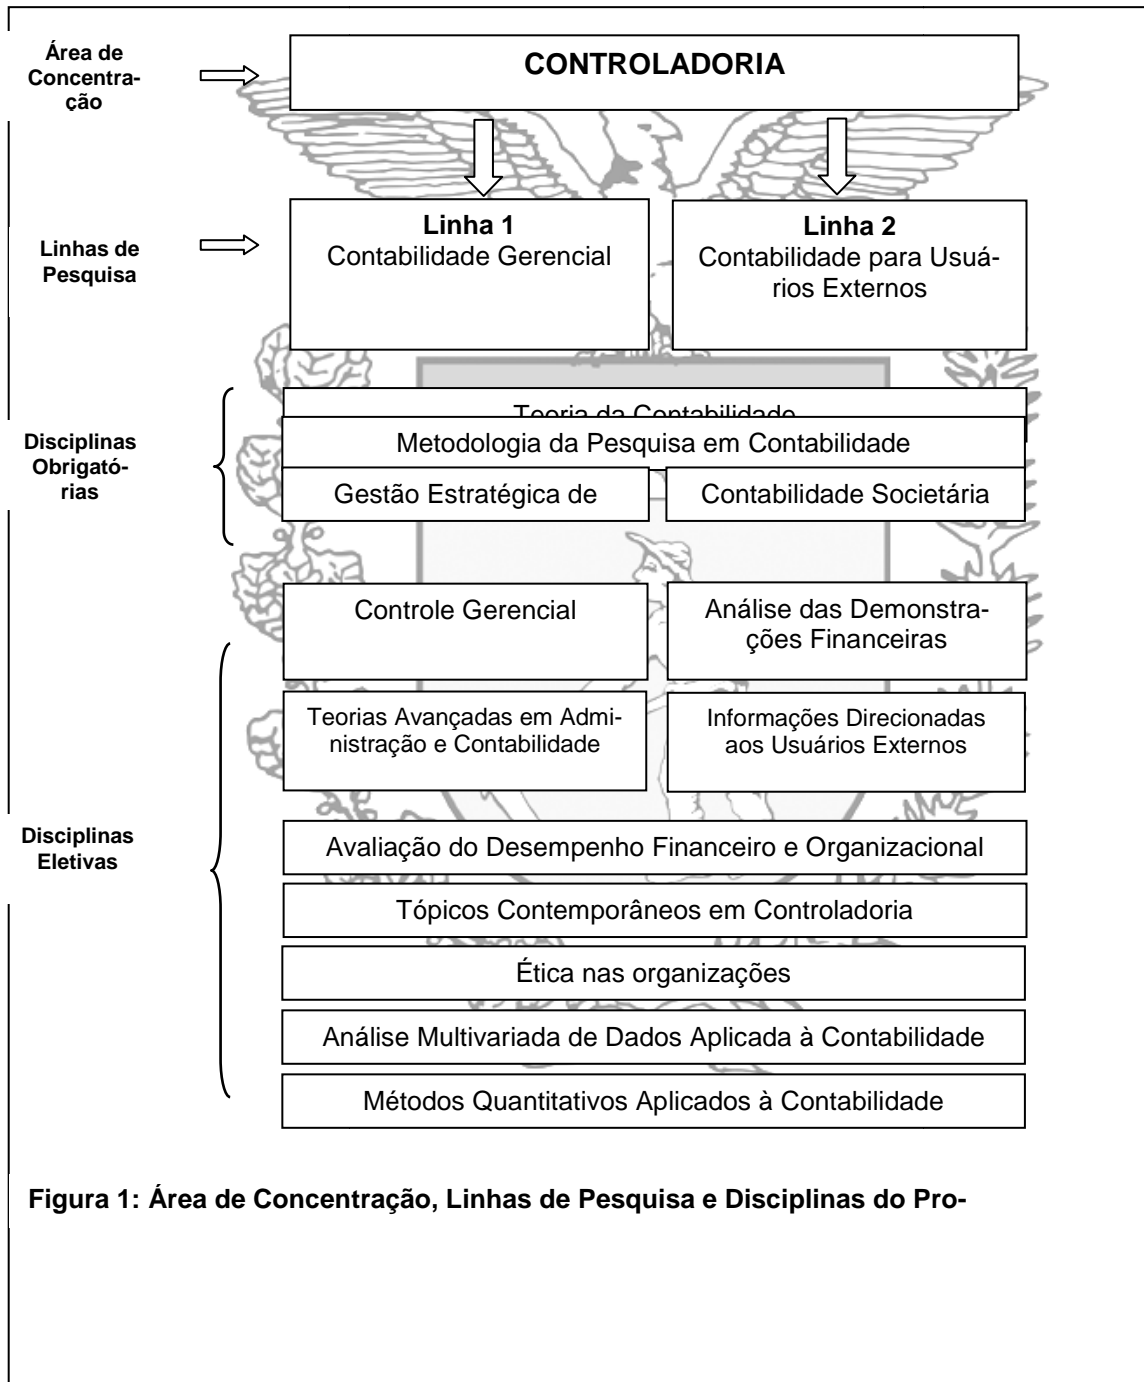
Área de Concentração

CONTROLADORIA

Linhas de Pesquisa

**Linha 1**
Contabilidade Gerencial

**Linha 2**
Contabilidade para Usuários Externos

Disciplinas Obrigatórias

Teoria da Contabilidade

Metodologia da Pesquisa em Contabilidade

Gestão Estratégica de

Contabilidade Societária

Disciplinas Eletivas

Controle Gerencial

Análise das Demonstrações Financeiras

Teorias Avançadas em Administração e Contabilidade

Informações Direcionadas aos Usuários Externos

Avaliação do Desempenho Financeiro e Organizacional

Tópicos Contemporâneos em Controladoria

Ética nas organizações

Análise Multivariada de Dados Aplicada à Contabilidade

Métodos Quantitativos Aplicados à Contabilidade

**Figura 1: Área de Concentração, Linhas de Pesquisa e Disciplinas do Pro-**